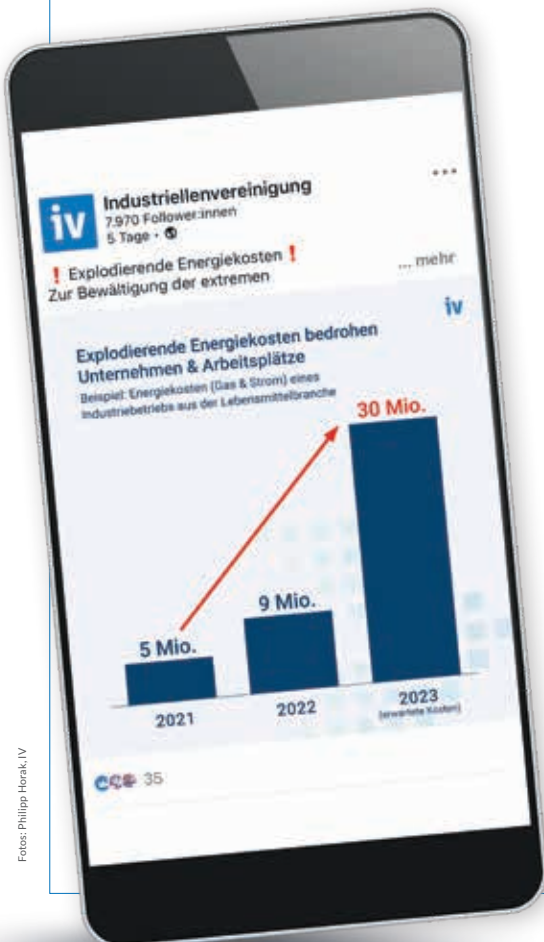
iv Industriellenvereinigung
7.970 Follower:innen
5 Tage • 

...

❗ Explodierende Energiekosten ❗
Zur Bewältigung der extremen ... mehr

iv

Explodierende Energiekosten bedrohen Unternehmen & Arbeitsplätze

Beispiel: Energiekosten (Gas & Strom) eines Industriebetriebs aus der Lebensmittelbranche

5 Mio.
9 Mio.
30 Mio.

2021
2022
2023
(erwartete Kosten)

35

Fotos: Philipp Horak, IV